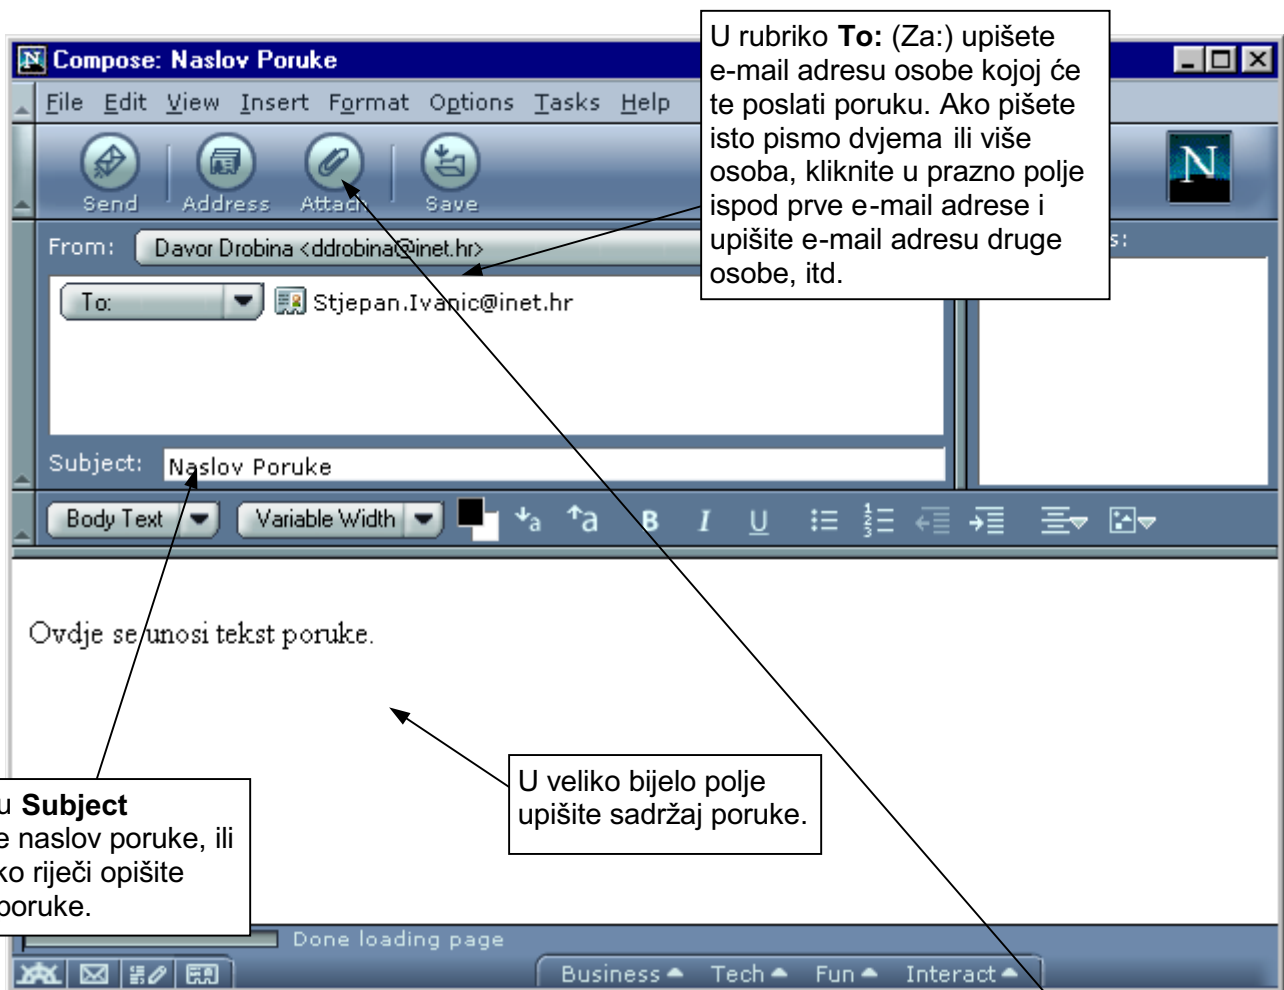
Compose: Naslov Poruke

File Edit View Insert Format Options Tasks Help

Send Address Attach Save

U rubriko **To:** (Za:) upišete e-mail adresu osobe kojoj će te poslati poruku. Ako pišete isto pismo dvjema ili više osoba, kliknite u prazno polje ispod prve e-mail adrese i upišite e-mail adresu druge osobe, itd.

From: Davor Drobina <ddrobina@inet.hr>

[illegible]s:

To: Stjepan.Ivanic@inet.hr

Subject: Naslov Poruke

Body Text Variable Width B I U

Ovdje se unosi tekst poruke.

U veliko bijelo polje upišite sadržaj poruke.

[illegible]u **Subject** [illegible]e naslov poruke, ili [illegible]ko riječi opišite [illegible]oruke.

Done loading page

Business Tech Fun Interact